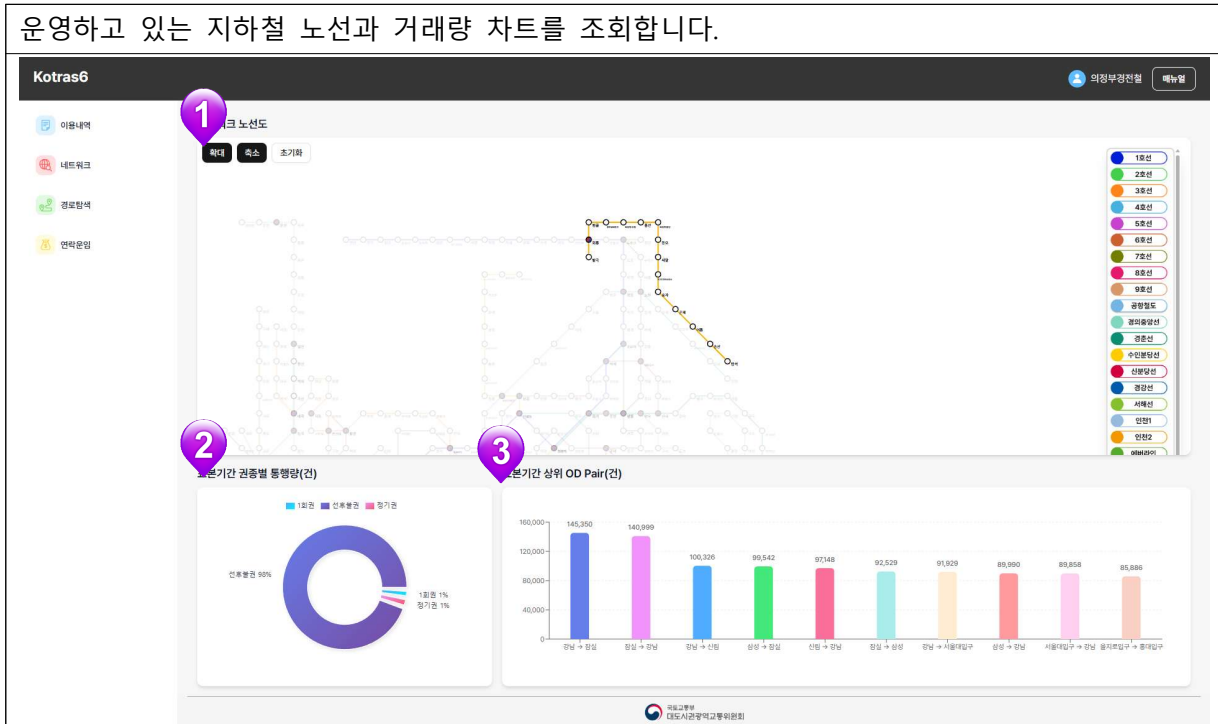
운영하고 있는 지하철 노선과 거래량 차트를 조회합니다.

Kotras6

의정부경전철 매뉴얼

이용내역
네트워크
경로탐색
연락운임

1

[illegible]크 노선도

확대 축소 초기화

1호선
2호선
3호선
4호선
5호선
6호선
7호선
8호선
9호선
공항철도
경의중앙선
경춘선
수인분당선
신분당선
경강선
서해선
인천1
인천2
에버라인

2

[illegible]본기간 권종별 통행량(건)

1회권 선후불권 정기권

선후불권 98%

1회권 1%
정기권 1%

3

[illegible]본기간 상위 OD Pair(건)

160,000
120,000
80,000
40,000
0

145,350
140,999
100,326
99,542
97,148
92,529
91,929
89,990
89,858
85,886

강남 → 잠실
잠실 → 강남
강남 → 신림
삼성 → 잠실
신림 → 강남
잠실 → 삼성
강남 → 서울대입구
삼성 → 강남
서울대입구 → 강남
을지로입구 → 홍대입구

국토교통부
대도시권광역교통위원회